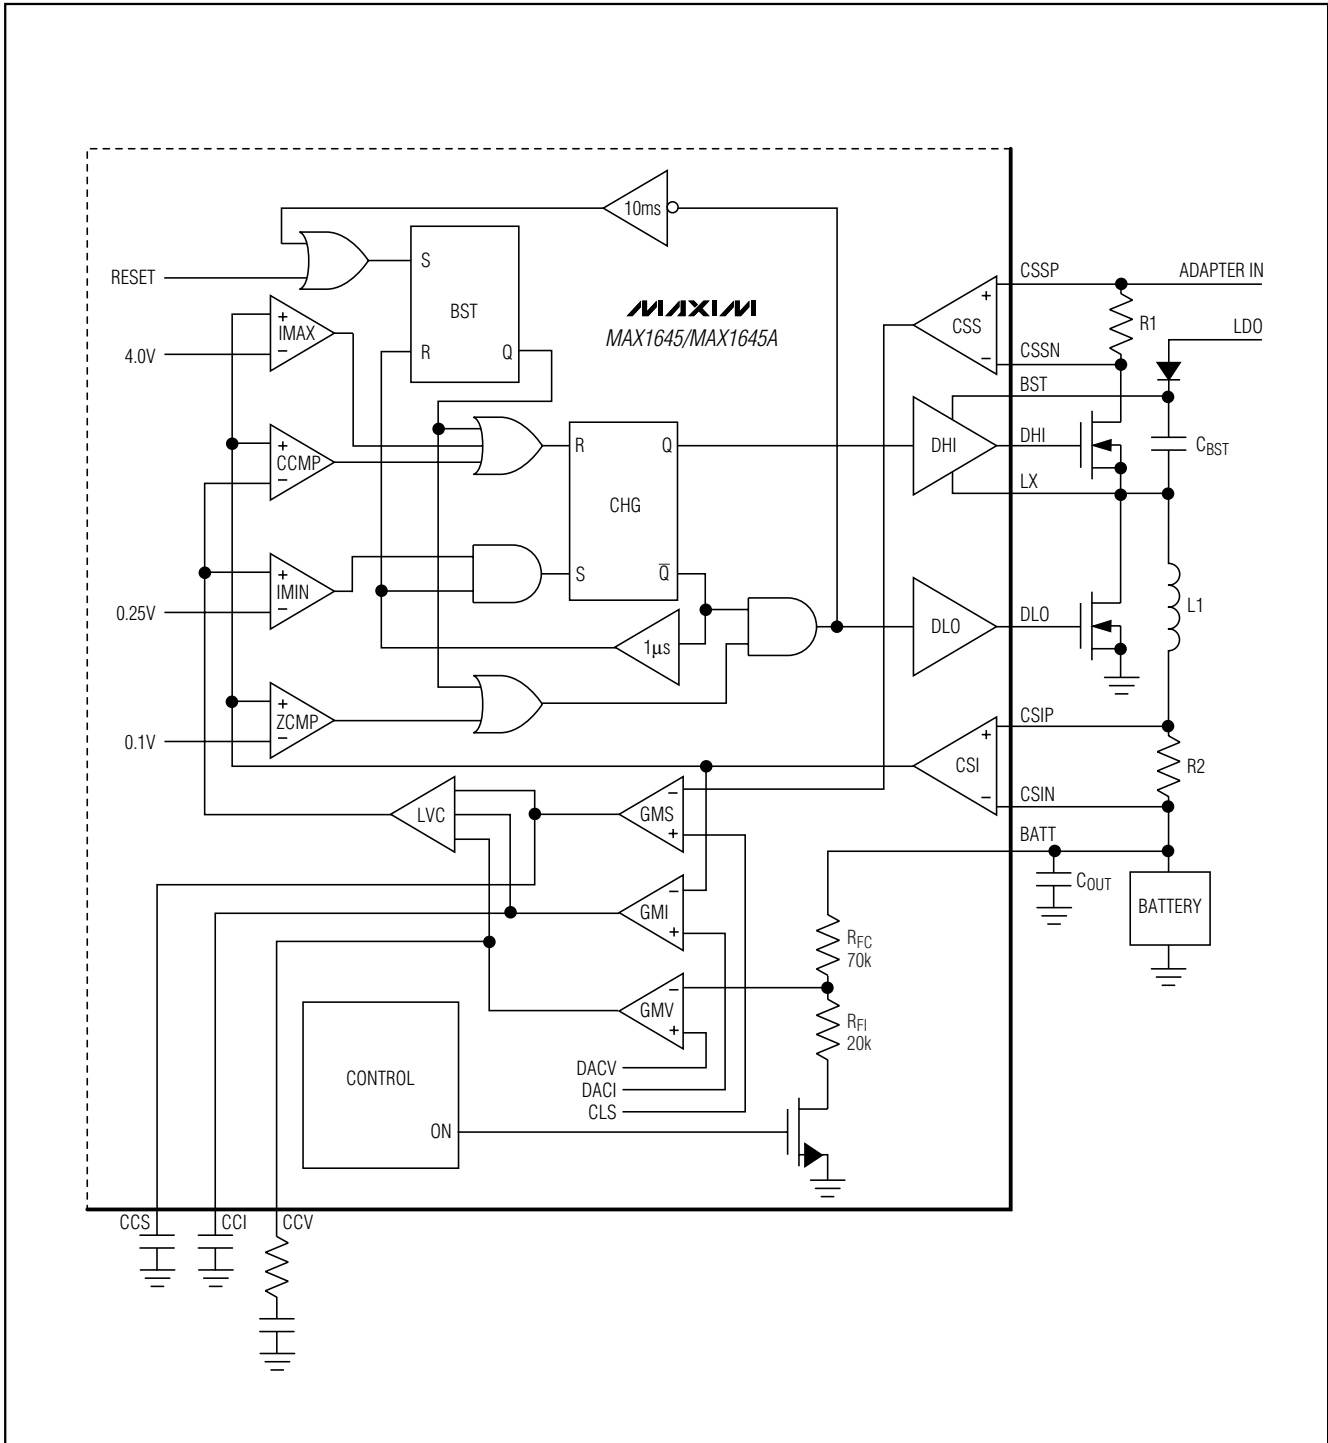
10ms

RESET

S

BST

MAXIM
MAX1645/MAX1645A

+
IMAX
−

4.0V

R

Q

+
CCMP
−

R

Q

CHG

+
IMIN
−

S

$\overline{Q}$

0.25V

1µs

+
ZCMP
−

0.1V

LVC

GMS

GMI

GMV

CONTROL

ON

DACV
DACI
CLS

CSSP
ADAPTER IN

CSS

R1

CSSN

LDO

BST

DHI

DHI

$C_{BST}$

LX

DLO

DLO

L1

CSIP

CSI

R2

CSIN

BATT

$C_{OUT}$

BATTERY

$R_{FC}$
70k

$R_{FI}$
20k

CCS
CCI
CCV